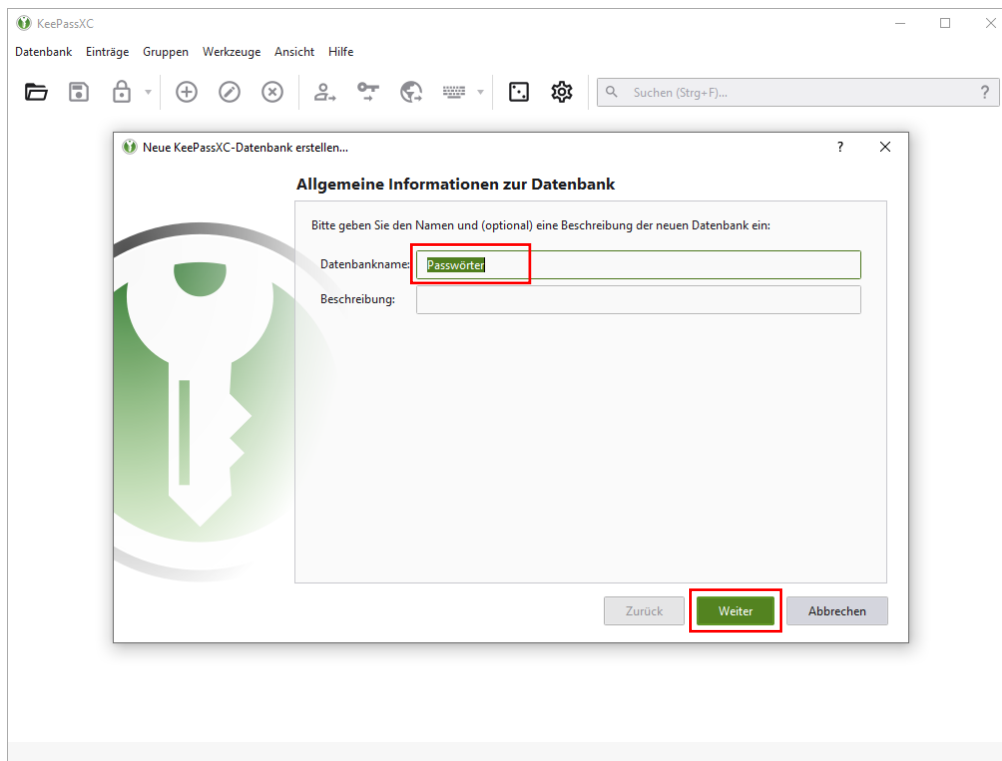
KeePassXC

Datenbank Einträge Gruppen Werkzeuge Ansicht Hilfe

Suchen (Strg+F)...

?

Neue KeePassXC-Datenbank erstellen...

?

Allgemeine Informationen zur Datenbank

Bitte geben Sie den Namen und (optional) eine Beschreibung der neuen Datenbank ein:

Datenbankname: Passwörter

Beschreibung:

Zurück

Weiter

Abbrechen